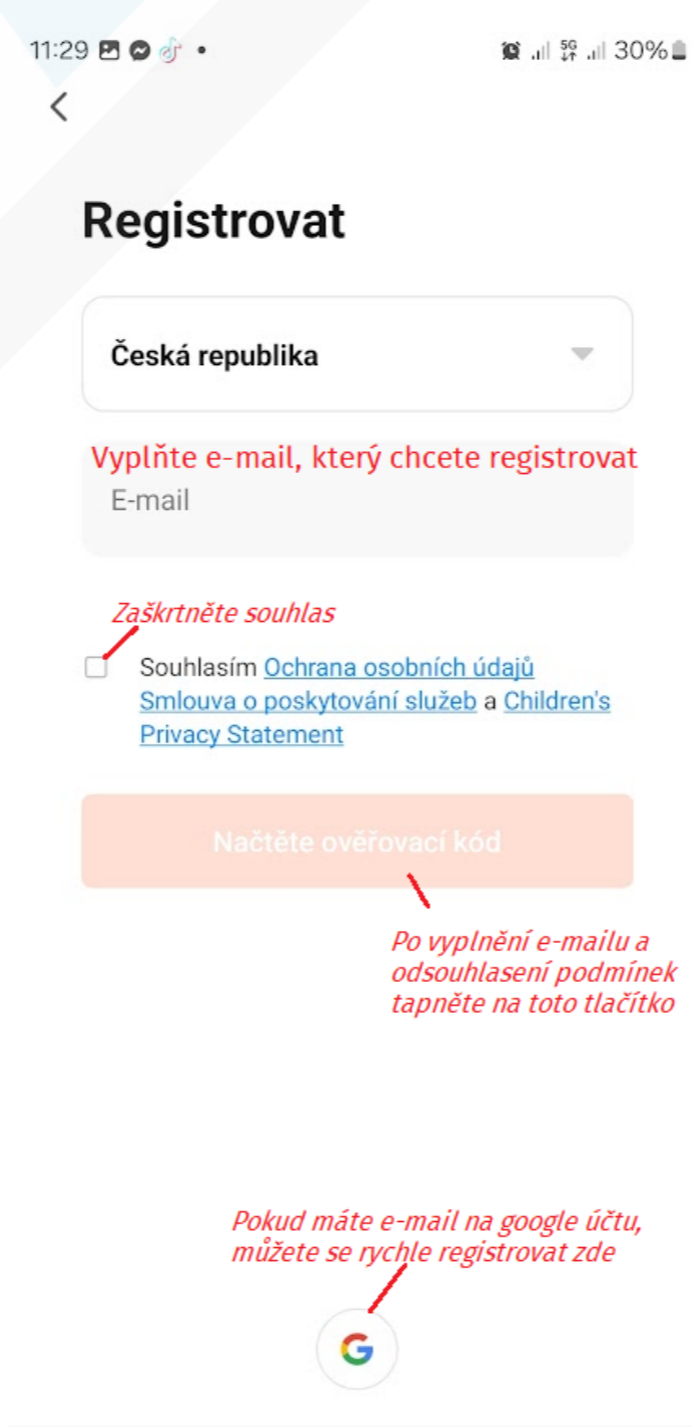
11:29 • 30%

<

Registrovat

Česká republika

Vyplňte e-mail, který chcete registrovat

E-mail

Zaškrtněte souhlas

Souhlasím Ochrana osobních údajů Smlouva o poskytování služeb a Children's Privacy Statement

Načtěte ověřovací kód

Po vyplnění e-mailu a odsouhlasení podmínek tapněte na toto tlačítko

Pokud máte e-mail na google účtu, můžete se rychle registrovat zde

G